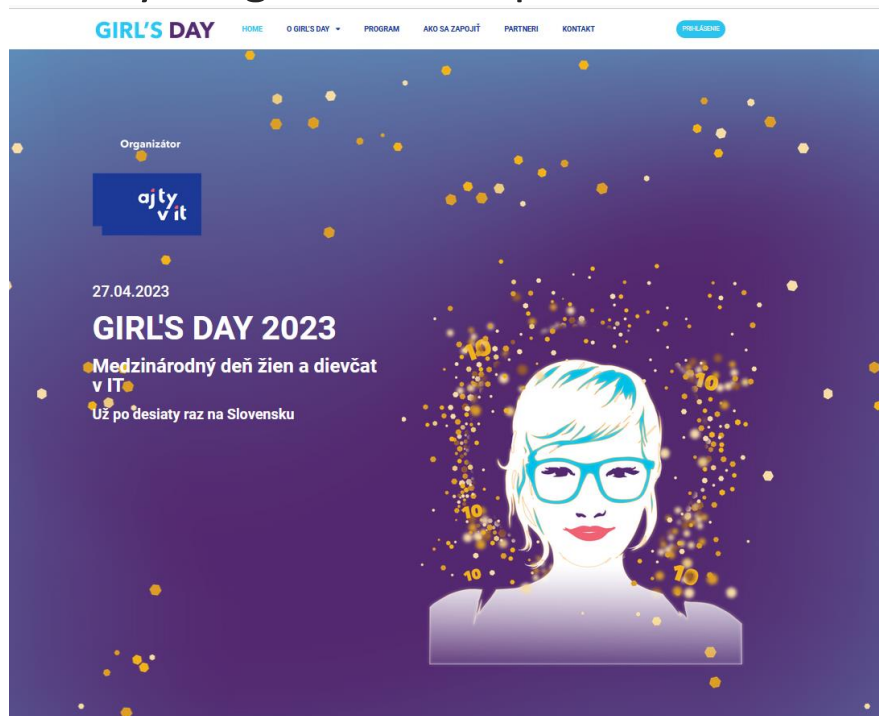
GIRL'S DAY HOME O GIRL'S DAY PROGRAM AKO SA ZAPOJIŤ PARTNERI KONTAKT PRIHLÁSENIE

Organizátor

ajty v it

27.04.2023

GIRL'S DAY 2023

Medzinárodný deň žien a dievčat v IT

Už po desiaty raz na Slovensku

10 10 10 10 10